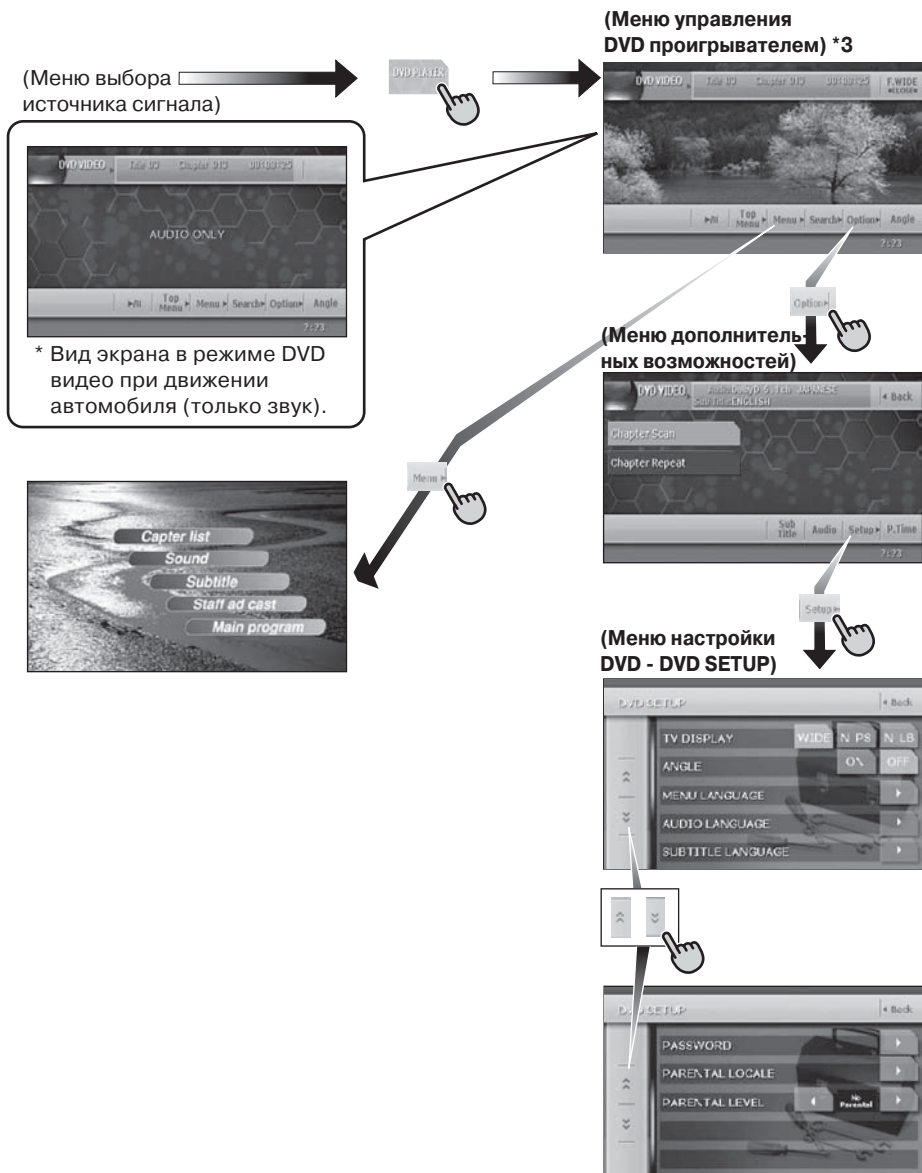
(Меню выбора источника сигнала)

DVD PLAYER

(Меню управления DVD проигрывателем) *3

DVD VIDEO Title 1/3 Chapter 9/13 00:03:25 F.WIDE CLOSE

▶/II Top Menu Menu Search Option Angle

2:23

DVD VIDEO Title 1/3 Chapter 9/13 00:03:25

AUDIO ONLY

▶/II Top Menu Menu Search Option Angle

2:23

* Вид экрана в режиме DVD видео при движении автомобиля (только звук).

Option

(Меню дополнительных возможностей)

DVD VIDEO Audio Dolby 5.1ch JAPANESE Sub Title ENGLISH

Back

Chapter Scan

Chapter Repeat

Sub Title Audio Setup P.Time

2:23

Menu

Capter list

Sound

Subtitle

Staff ad cast

Main program

Setup

(Меню настройки DVD - DVD SETUP)

DVD SETUP

Back

TV DISPLAY WIDE N PS N LB

ANGLE ON OFF

MENU LANGUAGE

AUDIO LANGUAGE

SUBTITLE LANGUAGE

DVD SETUP

Back

PASSWORD

PARENTAL LOCALE

PARENTAL LEVEL No Parental